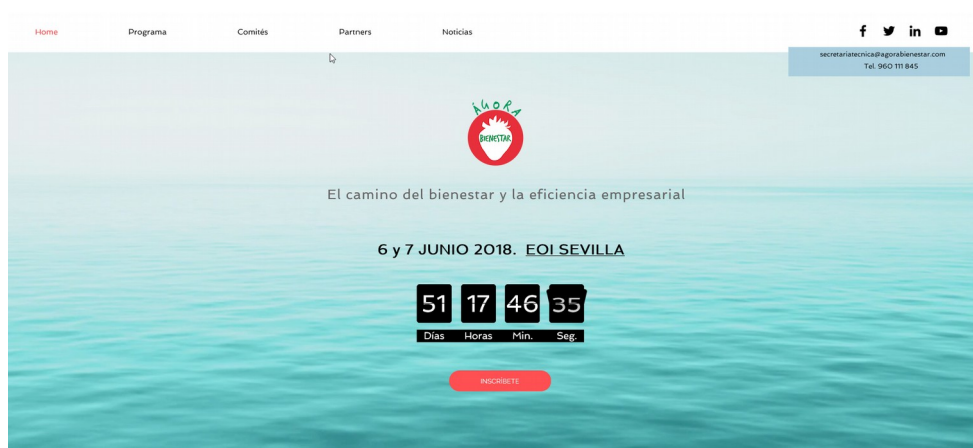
Home Programa Comités Partners Noticias

secretariatecnica@agorabienestar.com
Tel. 960 111 845

ÁGORA
BIENESTAR

El camino del bienestar y la eficiencia empresarial

6 y 7 JUNIO 2018. EOI SEVILLA

| 51 | 17 | 46 | 35 |
|---|---|---|---|
| Días | Horas | Min. | Seg. |

INSCRÍBETE